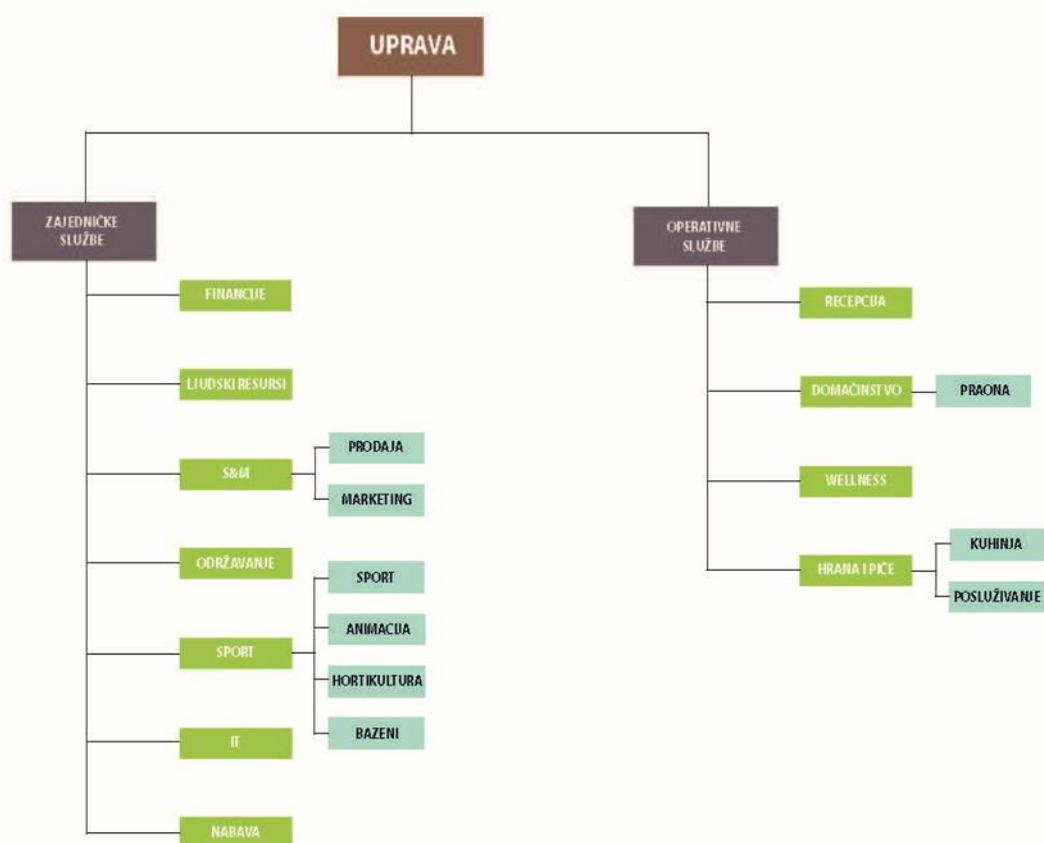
UPRAVA

ZAJEDNIČKE SLUŽBE

FINANCIJE

LJUDSKI RESURSI

S&M

PRODAJA

MARKETING

ODRŽAVANJE

SPORT

SPORT

ANIMACIJA

HORTIKULTURA

BAZENI

IT

NABAVA

OPERATIVNE SLUŽBE

RECEPCIJA

DOMAĆINSTVO

PRAONA

WELLNESS

HRANA I PIĆE

KUHINJA

POSLUŽIVANJE